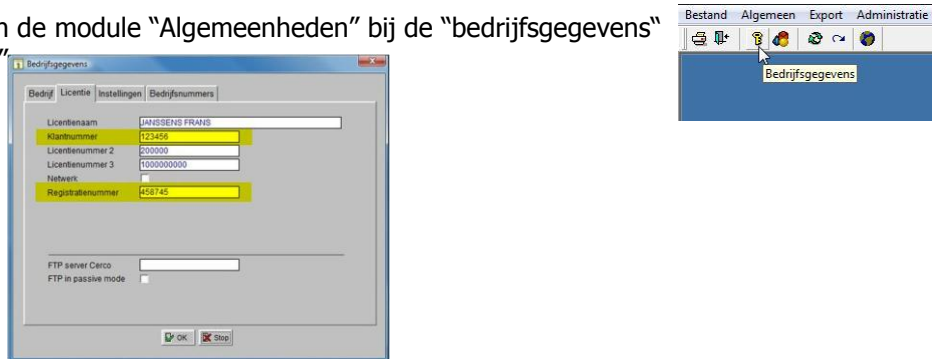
n de module "Algemeenheden" bij de "bedrijfsgegevens"
"

Bedrijfsgegevens

Bedrijf | Licentie | Instellingen | Bedrijfsnummers

Licentienaam JANSSENS FRANS
Klantnummer 123456
Licentienummer 2 200000
Licentienummer 3 1000000000
Netwerk
Registratienummer 458745

FTP server Cerco
FTP in passive mode

OK | Stop

Bestand Algemeen Export Administratie

Bedrijfsgegevens